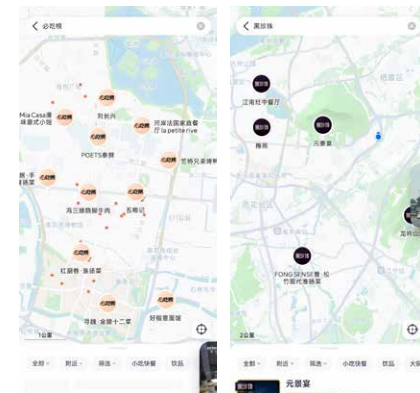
必吃榜

Mia Casa意大利餐厅
必吃榜
必吃榜
阿长内
河滨法国家庭餐 la petite rive
POETS泰餐
必吃榜
必吃榜
元祖兄弟海鲜
必吃榜
必吃榜
海三鲜鱼饭
吾粮记
必吃榜
必吃榜
红厨房·海鲜宴
必吃榜
寻味·金陵十二家
好福居面馆
1公里

全部 附近 筛选 小吃快餐 饮品

黑珍珠

黑珍珠
江南灶中餐厅
黑珍珠
梅苑
黑珍珠
元景宴
黑珍珠
FONG SENSE寻·松竹现代粤菜
龙袖
2公里

全部 附近 筛选 小吃快餐 饮品

黑珍珠
元景宴